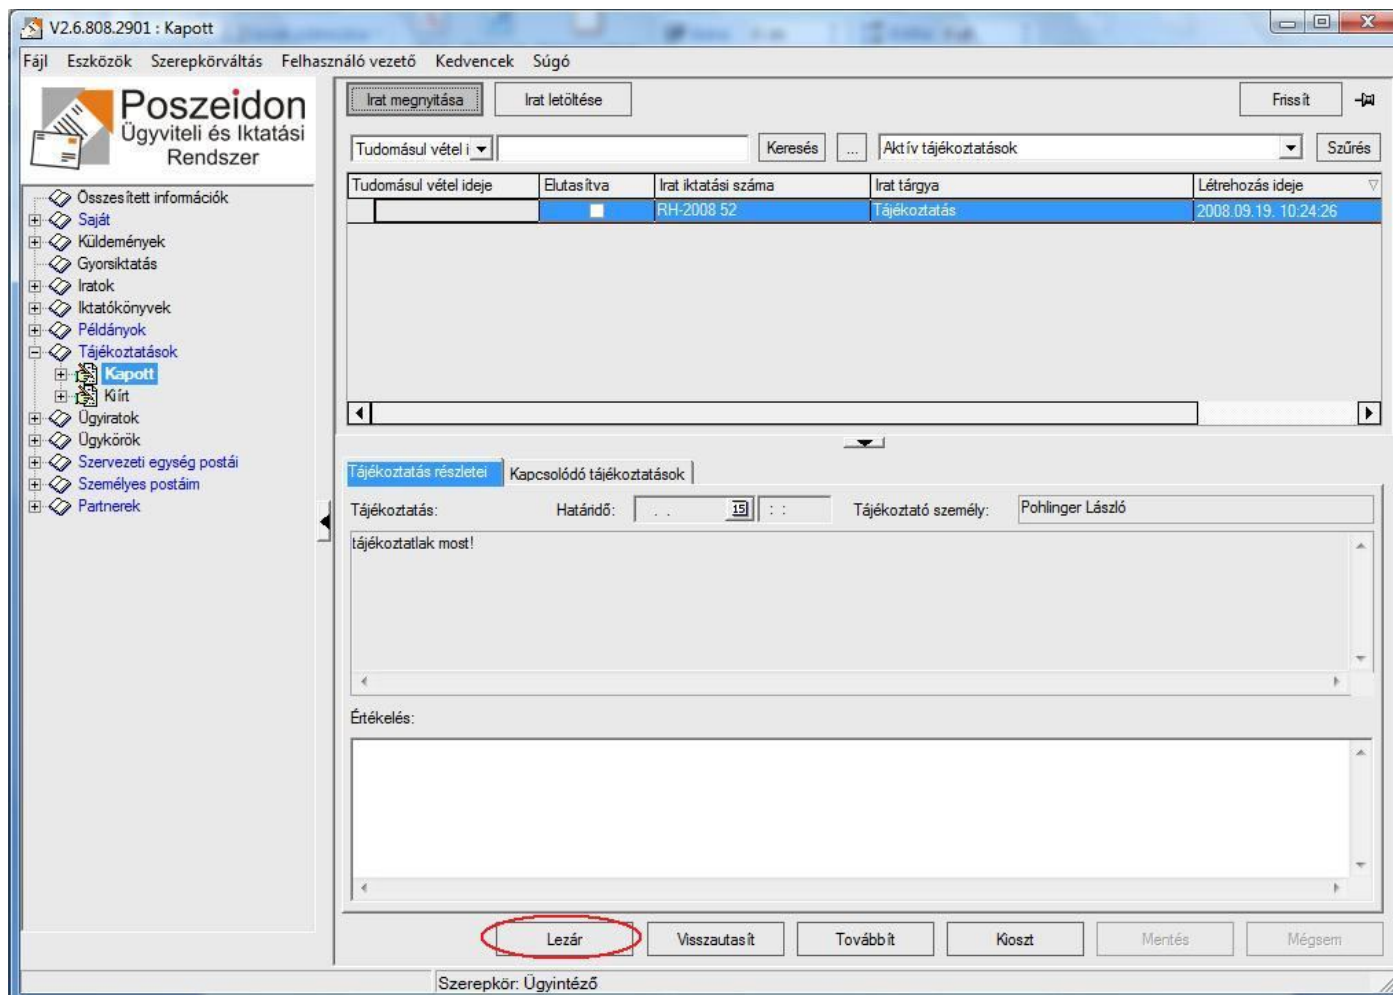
V2.6.808.2901 : Kapott

Fájl Eszközök Szerepkörváltás Felhasználó vezető Kedvencek Súgó

Poszeidon
Ügyviteli és Iktatási Rendszer

Összesített információk
Saját
Küldemények
Gyorsiktatás
Iratok
Iktatókönyvek
Példányok
Tájékoztatások
Kapott
Kiírt
Ügyiratok
Ügykörök
Szervezeti egység postái
Személyes postáim
Partnerek

Irat megnyitása
Irat letöltése
Frissít

Tudomásul vétel i
Keresés
...
Aktív tájékoztatások
Szűrés

| Tudomásul vétel ideje | Elutasítva | Irat iktatási száma | Irat tárgya | Létrehozás ideje |
|---|---|---|---|---|
| | | RH-2008 52 | Tájékoztatás | 2008.09.19. 10:24:26 |

Tájékoztatás részletei
Kapcsolódó tájékoztatások

Tájékoztatás:
Határidő:
Tájékoztató személy:
Pohlinger László

tájékoztatlak most!

Értékelés:

Lezár
Visszautasít
Továbbít
Kioszt
Mentés
Mégsem

Szerepkör: Ügyintéző